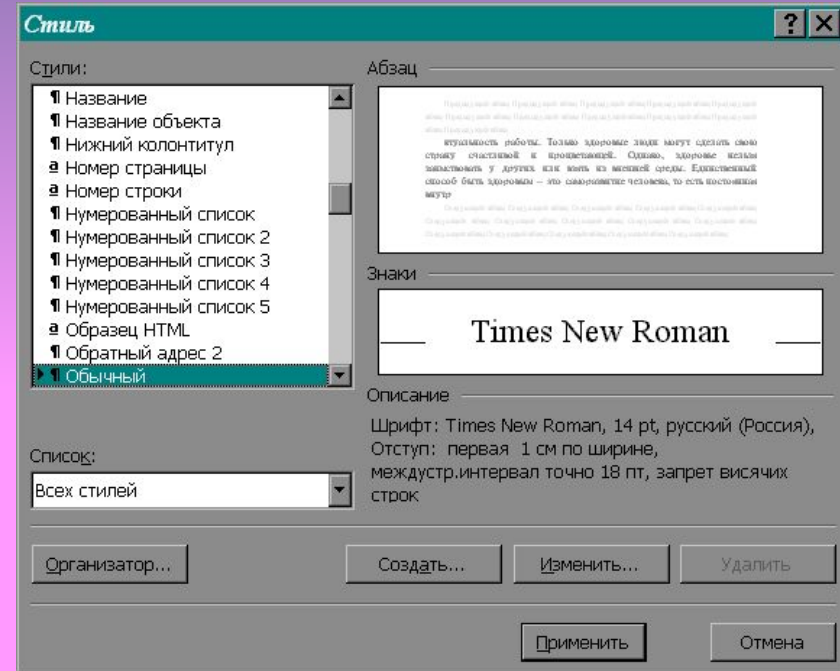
Стиль

? X

Стили:

¶ Название
¶ Название объекта
¶ Нижний колонтитул
a Номер страницы
a Номер строки
¶ Нумерованный список
¶ Нумерованный список 2
¶ Нумерованный список 3
¶ Нумерованный список 4
¶ Нумерованный список 5
a Образец HTML
¶ Обратный адрес 2
¶ Обычный

Абзац

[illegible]

втупаемость работы. Только здоровые люди могут сделать свою страну счастливой и процветающей. Однако, здоровье нельзя заимствовать у других или взять из внешней среды. Единственный способ быть здоровым – это самопонятие человека, то есть постоянная шутр

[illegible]

Знаки

Times New Roman

Описание

Шрифт: Times New Roman, 14 pt, русский (Россия), Отступ: первая 1 см по ширине, междустр.интервал точно 18 пт, запрет висячих строк

Список:

Всех стилей

Организатор...

Создать...

Изменить...

Удалить

Применить

Отмена